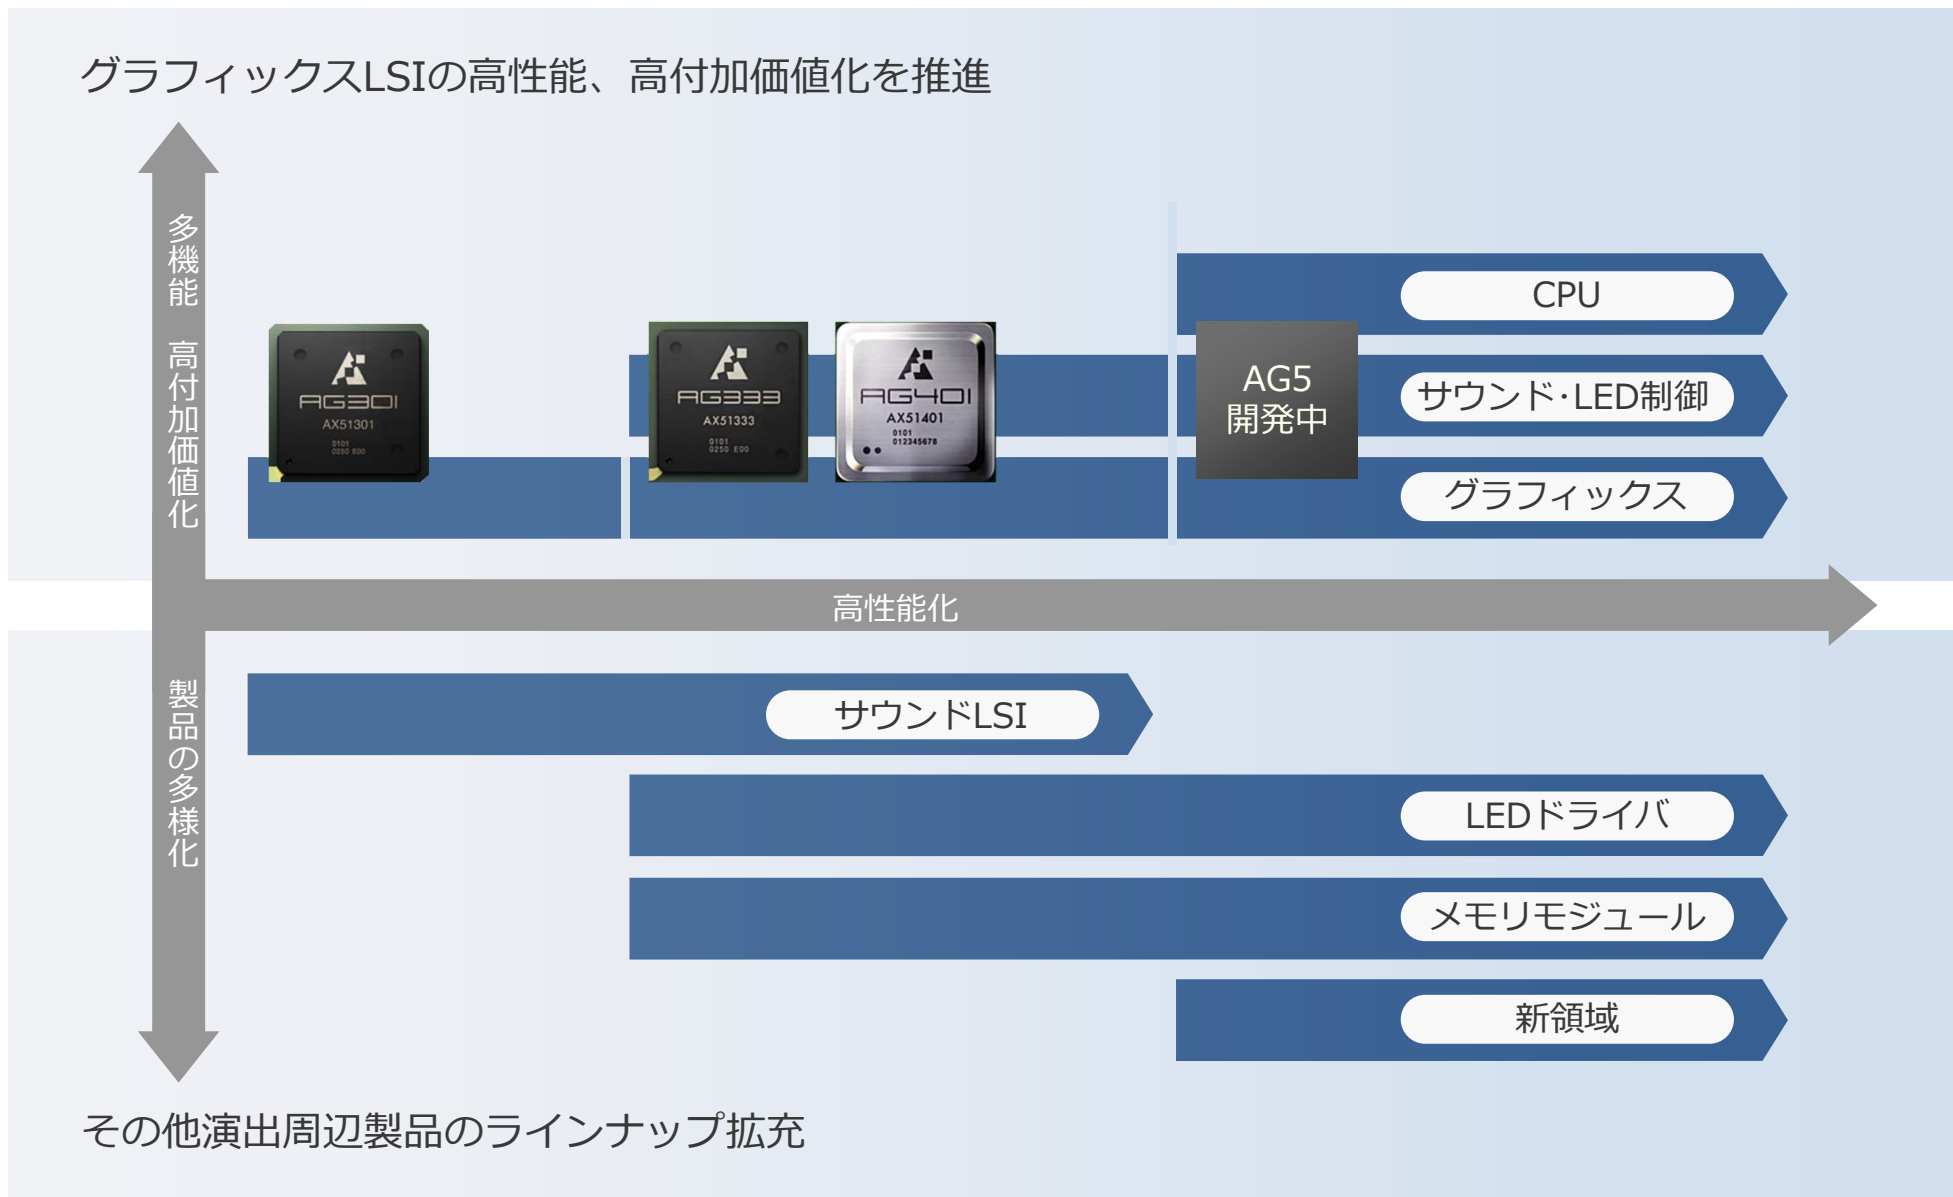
グラフィックスLSIの高性能、高付加価値化を推進

多機能 高付加価値化

AG301
AX51301
0101
0250 E00

AG333
AX51333
0101
0250 E00

AG401
AX51401
0101
012345678

AG5
開発中

CPU

サウンド·LED制御

グラフィックス

高性能化

製品の多様化

サウンドLSI

LEDドライバ

メモリモジュール

新領域

その他演出周辺製品のラインナップ拡充